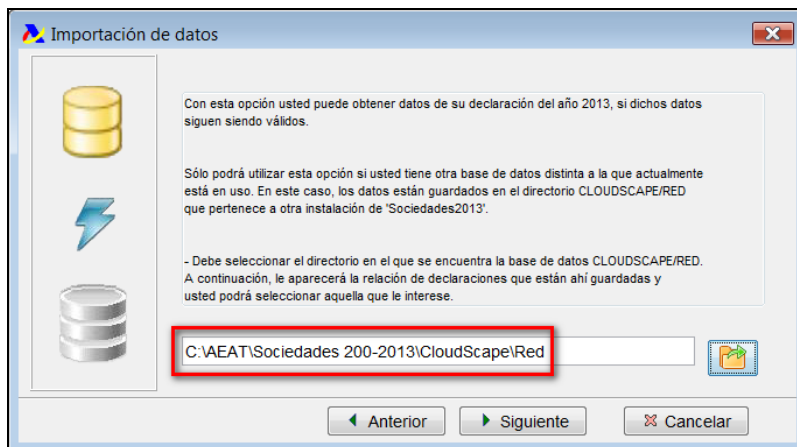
Importación de datos

Con esta opción usted puede obtener datos de su declaración del año 2013, si dichos datos siguen siendo válidos.

Sólo podrá utilizar esta opción si usted tiene otra base de datos distinta a la que actualmente está en uso. En este caso, los datos están guardados en el directorio CLOUDSCAPE/RED que pertenece a otra instalación de 'Sociedades2013'.

- Debe seleccionar el directorio en el que se encuentra la base de datos CLOUDSCAPE/RED. A continuación, le aparecerá la relación de declaraciones que están ahí guardadas y usted podrá seleccionar aquella que le interese.

C:\AEAT\Sociedades 200-2013\CloudScape\Red

Anterior
Siguiente
Cancelar